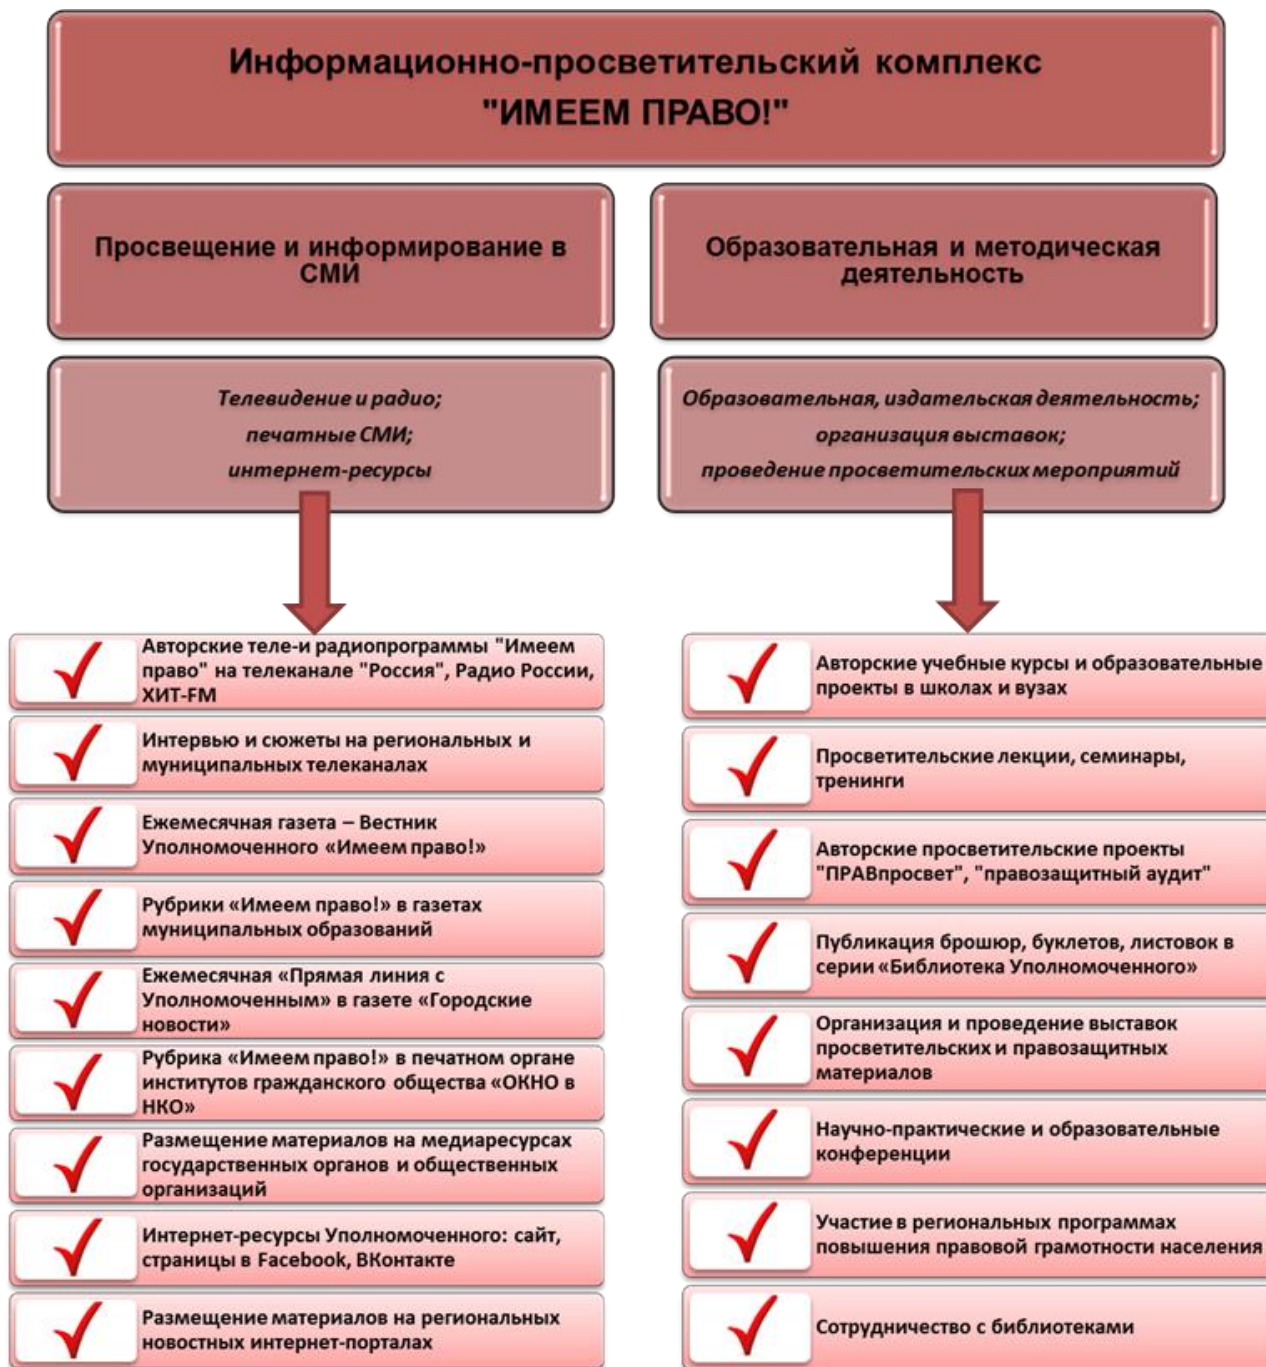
Информационно-просветительский комплекс
"ИМЕЕМ ПРАВО!"

Просвещение и информирование в СМИ

Образовательная и методическая деятельность

Телевидение и радио;
печатные СМИ;
интернет-ресурсы

Образовательная, издательская деятельность;
организация выставок;
проведение просветительских мероприятий

Авторские теле-и радиопрограммы "Имеем право" на телеканале "Россия", Радио России, ХИТ-FM

Интервью и сюжеты на региональных и муниципальных телеканалах

Ежемесячная газета – Вестник Уполномоченного «Имеем право!»

Рубрики «Имеем право!» в газетах муниципальных образований

Ежемесячная «Прямая линия с Уполномоченным» в газете «Городские новости»

Рубрика «Имеем право!» в печатном органе институтов гражданского общества «ОКНО в НКО»

Размещение материалов на медиаресурсах государственных органов и общественных организаций

Интернет-ресурсы Уполномоченного: сайт, страницы в Facebook, ВКонтакте

Размещение материалов на региональных новостных интернет-порталах

Авторские учебные курсы и образовательные проекты в школах и вузах

Просветительские лекции, семинары, тренинги

Авторские просветительские проекты "ПРАВпросвет", "правозащитный аудит"

Публикация брошюр, буклетов, листовок в серии «Библиотека Уполномоченного»

Организация и проведение выставок просветительских и правозащитных материалов

Научно-практические и образовательные конференции

Участие в региональных программах повышения правовой грамотности населения

Сотрудничество с библиотеками